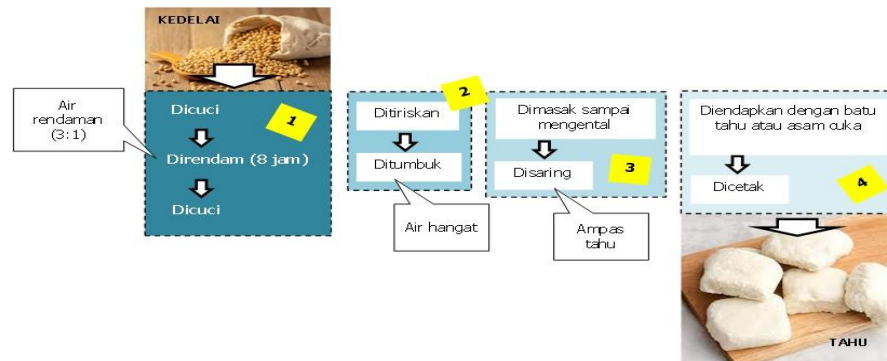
KEDELAI

Air rendaman (3:1)

Dicuci
Direndam (8 jam)
Dicuci

1

2

Ditiriskan
Ditumbuk

Air hangat

Dimasak sampai mengental
Disaring

3

Ampas tahu

Diendapkan dengan batu tahu atau asam cuka
Dicetak

4

TAHU